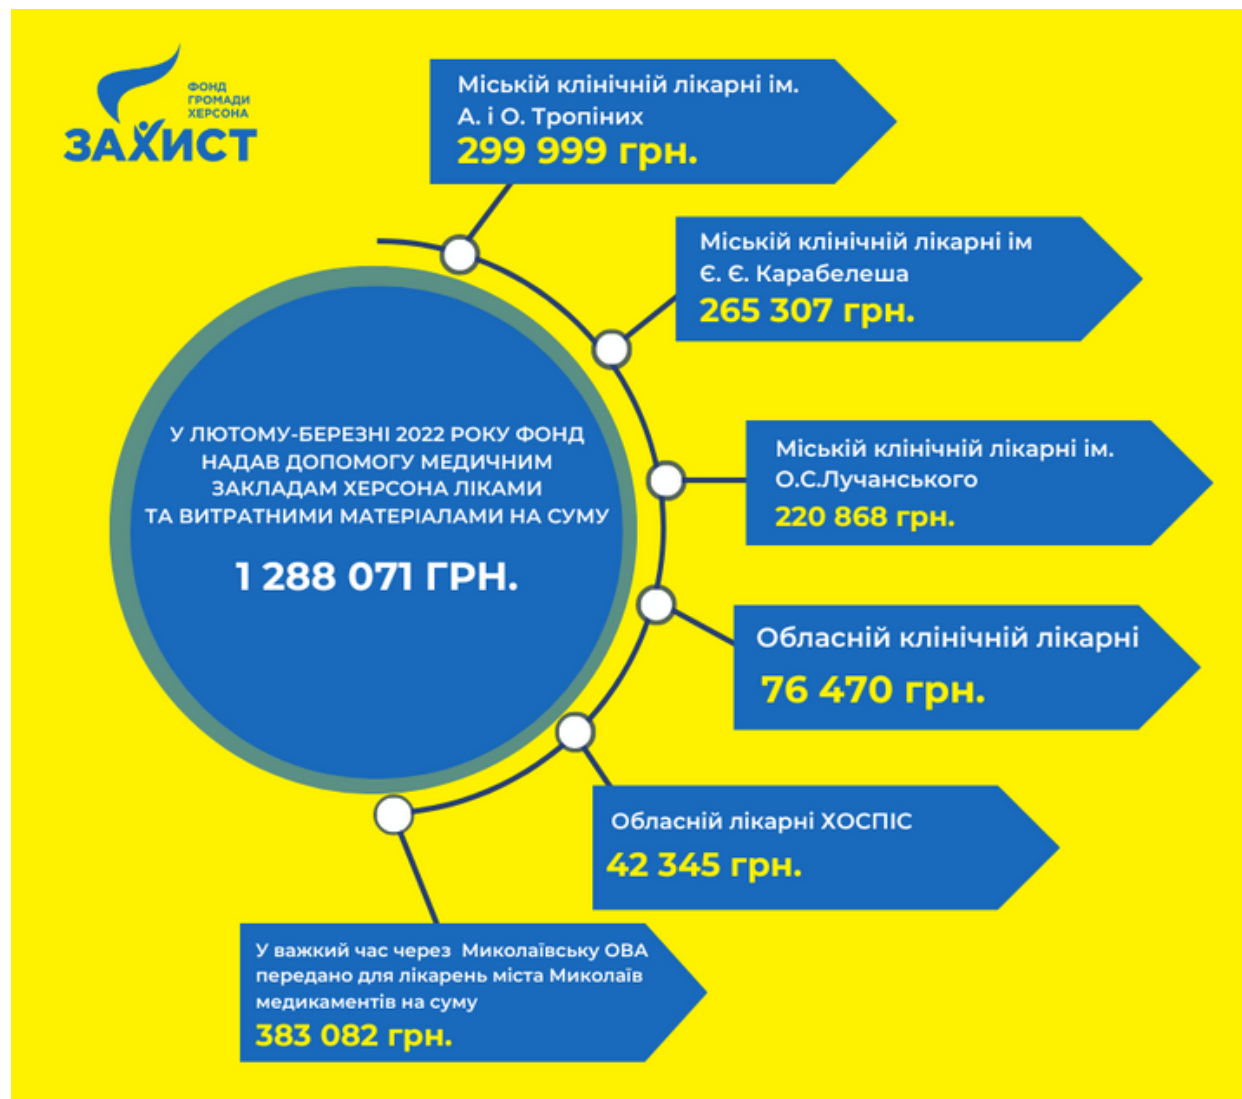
ФОНД ГРОМАДИ ХЕРСОНА
ЗАХИСТ

Міській клінічній лікарні ім. А. і О. Тропініх
299 999 грн.

Міській клінічній лікарні ім Є. Є. Карабелеша
265 307 грн.

У ЛЮТОМУ-БЕРЕЗНІ 2022 РОКУ ФОНД НАДАВ ДОПОМОГУ МЕДИЧНИМ ЗАКЛАДАМ ХЕРСОНА ЛІКАМИ ТА ВИТРАТНИМИ МАТЕРІАЛАМИ НА СУМУ
1 288 071 ГРН.

Міській клінічній лікарні ім. О.С.Лучанського
220 868 грн.

Обласній клінічній лікарні
76 470 грн.

Обласній лікарні ХОСПІС
42 345 грн.

У важкий час через Миколаївську ОВА передано для лікарень міста Миколаїв медикаментів на суму
383 082 грн.